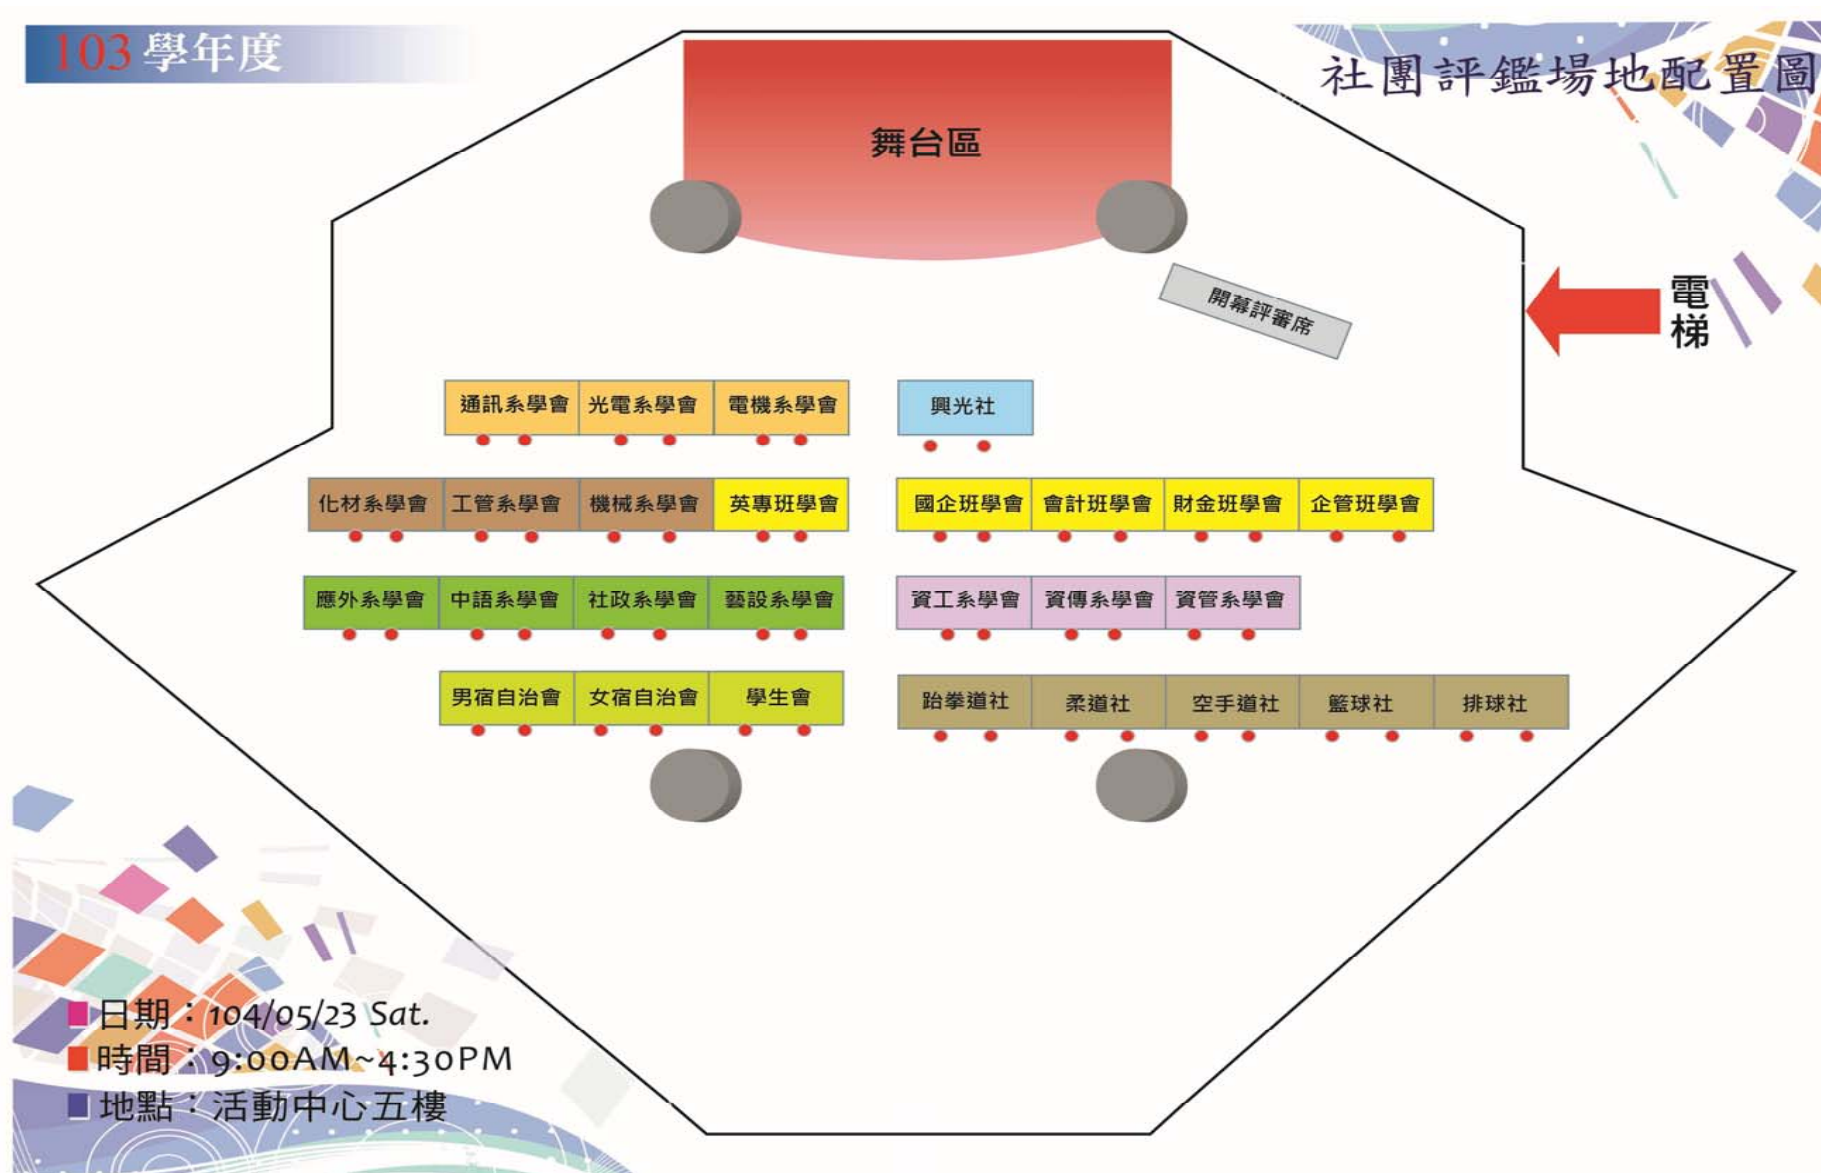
103學年度

社團評鑑場地配置圖

舞台區

開幕評審席

電梯

通訊系學會 光電系學會 電機系學會

興光社

化材系學會 工管系學會 機械系學會 英專班學會

國企班學會 會計班學會 財金班學會 企管班學會

應外系學會 中語系學會 社政系學會 藝設系學會

資工系學會 資傳系學會 資管系學會

男宿自治會 女宿自治會 學生會

跆拳道社 柔道社 空手道社 籃球社 排球社

日期：104/05/23 Sat.
時間：9:00AM~4:30PM
地點：活動中心五樓